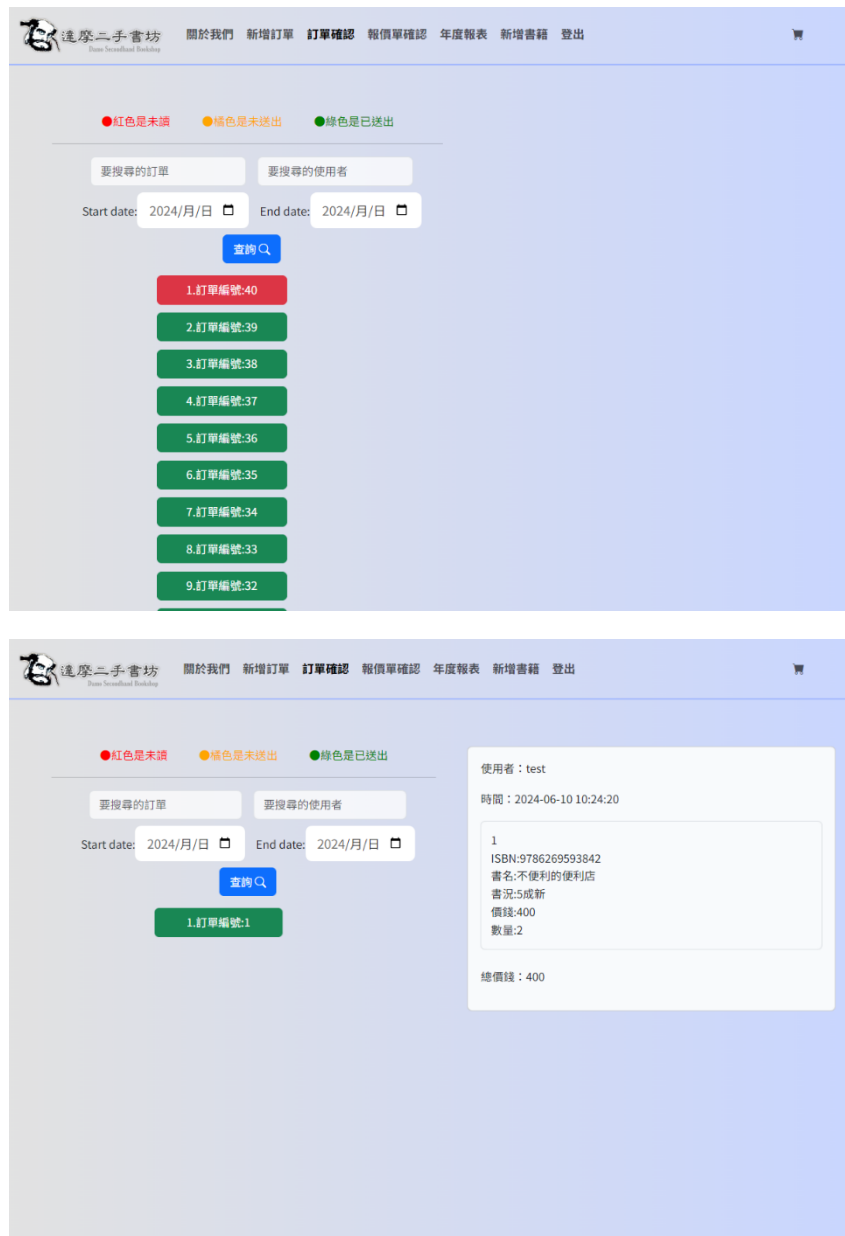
達摩二手書坊
Dama Secondhand Bookshop

關於我們 新增訂單 訂單確認 報價單確認 年度報表 新增書籍 登出

●紅色是未讀 ●橘色是未送出 ●綠色是已送出

要搜尋的訂單 要搜尋的使用者

Start date: 2024/月/日 End date: 2024/月/日

查詢

1.訂單編號:40
2.訂單編號:39
3.訂單編號:38
4.訂單編號:37
5.訂單編號:36
6.訂單編號:35
7.訂單編號:34
8.訂單編號:33
9.訂單編號:32

達摩二手書坊
Dama Secondhand Bookshop

關於我們 新增訂單 訂單確認 報價單確認 年度報表 新增書籍 登出

●紅色是未讀 ●橘色是未送出 ●綠色是已送出

要搜尋的訂單 要搜尋的使用者

Start date: 2024/月/日 End date: 2024/月/日

查詢

1.訂單編號:1

使用者：test

時間：2024-06-10 10:24:20

1
ISBN:9786269593842
書名:不便利的便利店
書況:5成新
價錢:400
數量:2

總價錢：400